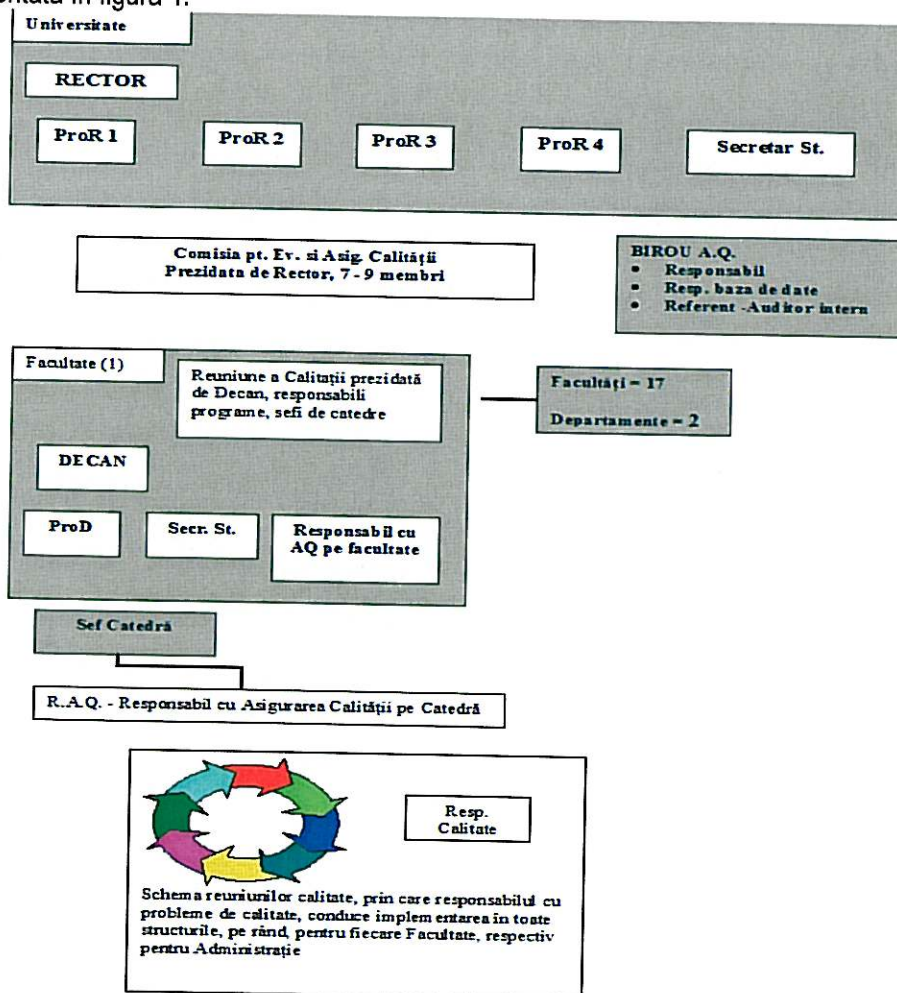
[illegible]ntată în figura 1.

Universitate

RECTOR

ProR 1

ProR 2

ProR 3

ProR 4

Secretar St.

Comisia pt. Ev. si Asig. Calității
Prezidata de Rector, 7 - 9 membri

BIROU A.Q.
• Responsabil
• Resp. baza de date
• Referent -Auditor intern

Facultate (1)

Reuniune a Calitații prezidată de Decan, responsabili programe, sefi de catedre

Facultăți = 17

Departamente = 2

DECAN

ProD

Secr. St.

Responsabil cu AQ pe facultate

Sef Catedră

R.A.Q. - Responsabil cu Asigurarea Calității pe Catedră

Resp. Calitate

Schema reuniunilor calitate, prin care responsabilul cu probleme de calitate, conduce implementarea in toate structurile, pe rând, pentru fiecare Facultate, respectiv pentru Administrație